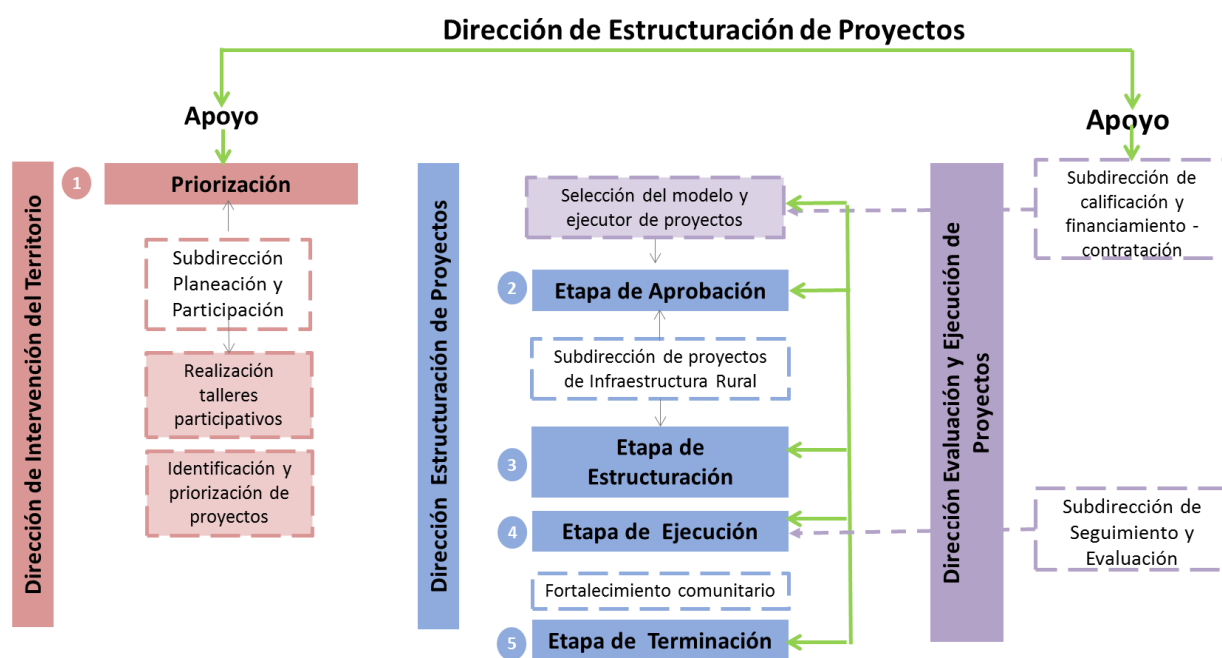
Dirección de Estructuración de Proyectos

Apoyo

Apoyo

Dirección de Intervención del Territorio

1 Priorización

Subdirección Planeación y Participación

Realización talleres participativos

Identificación y priorización de proyectos

Dirección Estructuración de Proyectos

Selección del modelo y ejecutor de proyectos

2 Etapa de Aprobación

Subdirección de proyectos de Infraestructura Rural

3 Etapa de Estructuración

4 Etapa de Ejecución

Fortalecimiento comunitario

5 Etapa de Terminación

Dirección Evaluación y Ejecución de Proyectos

Subdirección de calificación y financiamiento - contratación

Subdirección de Seguimiento y Evaluación